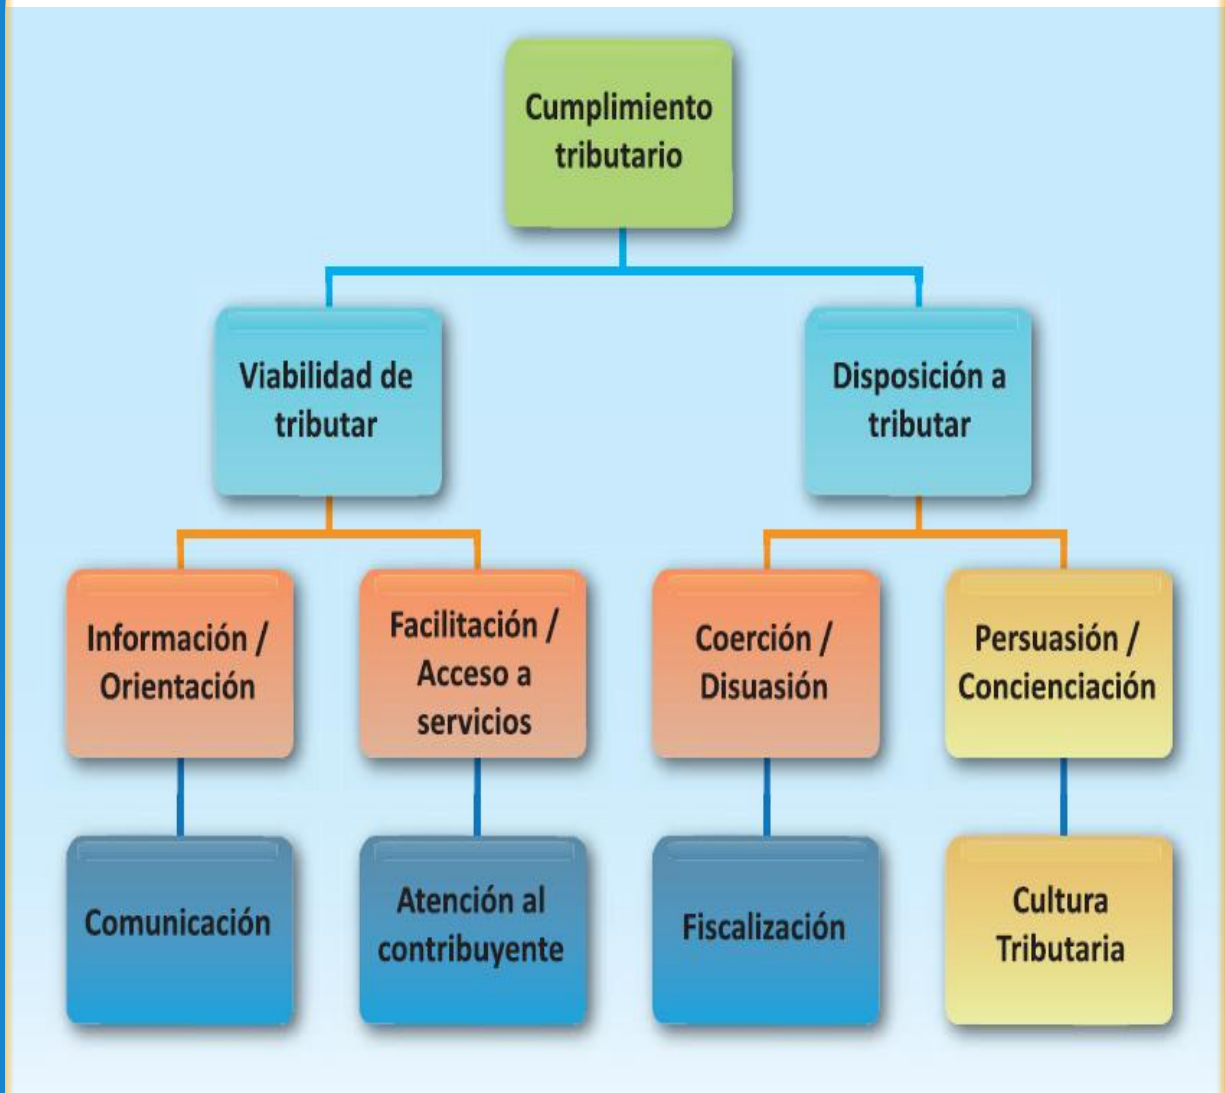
Cumplimiento tributario

Viabilidad de tributar

Disposición a tributar

Información / Orientación

Facilitación / Acceso a servicios

Coerción / Disuasión

Persuasión / Concienciación

Comunicación

Atención al contribuyente

Fiscalización

Cultura Tributaria